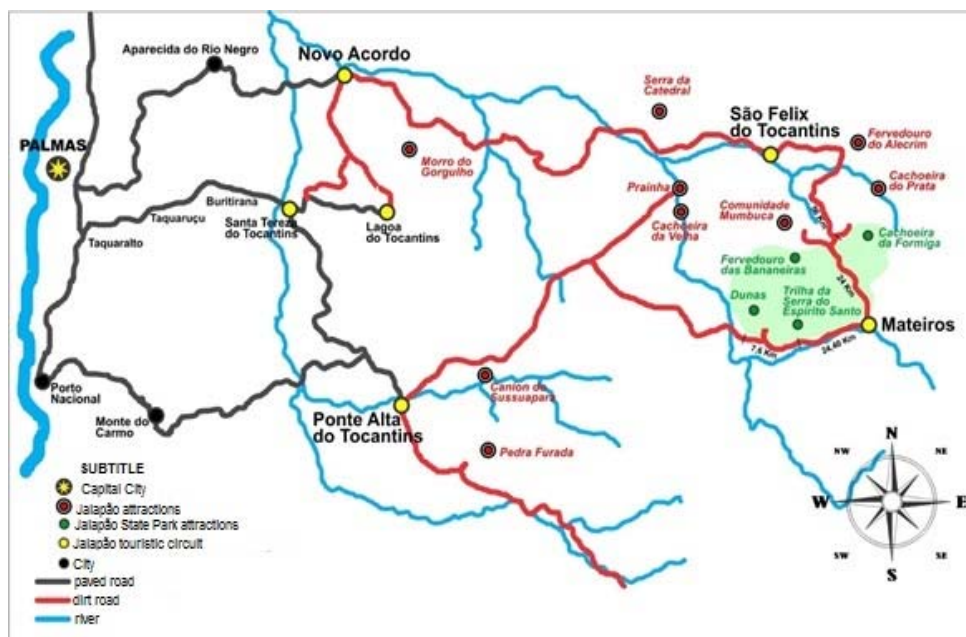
Aparecida do Rio Negro

Novo Acordo

PALMAS

Serra da Catedral

São Felix do Tocantins

Fervedouro do Alecrim

Morro do Gorgulho

Cachoeira do Prata

Buritirana

Taquaruçu

Santa Tereza do Tocantins

Lagoa do Tocantins

Prainha

Cachoeira da Velha

Comunidade Mumbuca

Cachoeira da Formiga

Taquaralto

Fervedouro das Bananeiras

Dunas

Trilha da Serra do Espírito Santo

Mateiros

7,6 Km

24,46 Km

Porto Nacional

Canion do Sussuapara

Monte do Carmo

Ponte Alta do Tocantins

Pedra Furada

SUBTITLE
Capital City
Jalapão attractions
Jalapão State Park attractions
Jalapão touristic circuit
City
paved road
dirt road
river

N
NW
NE
W
E
SW
SE
S